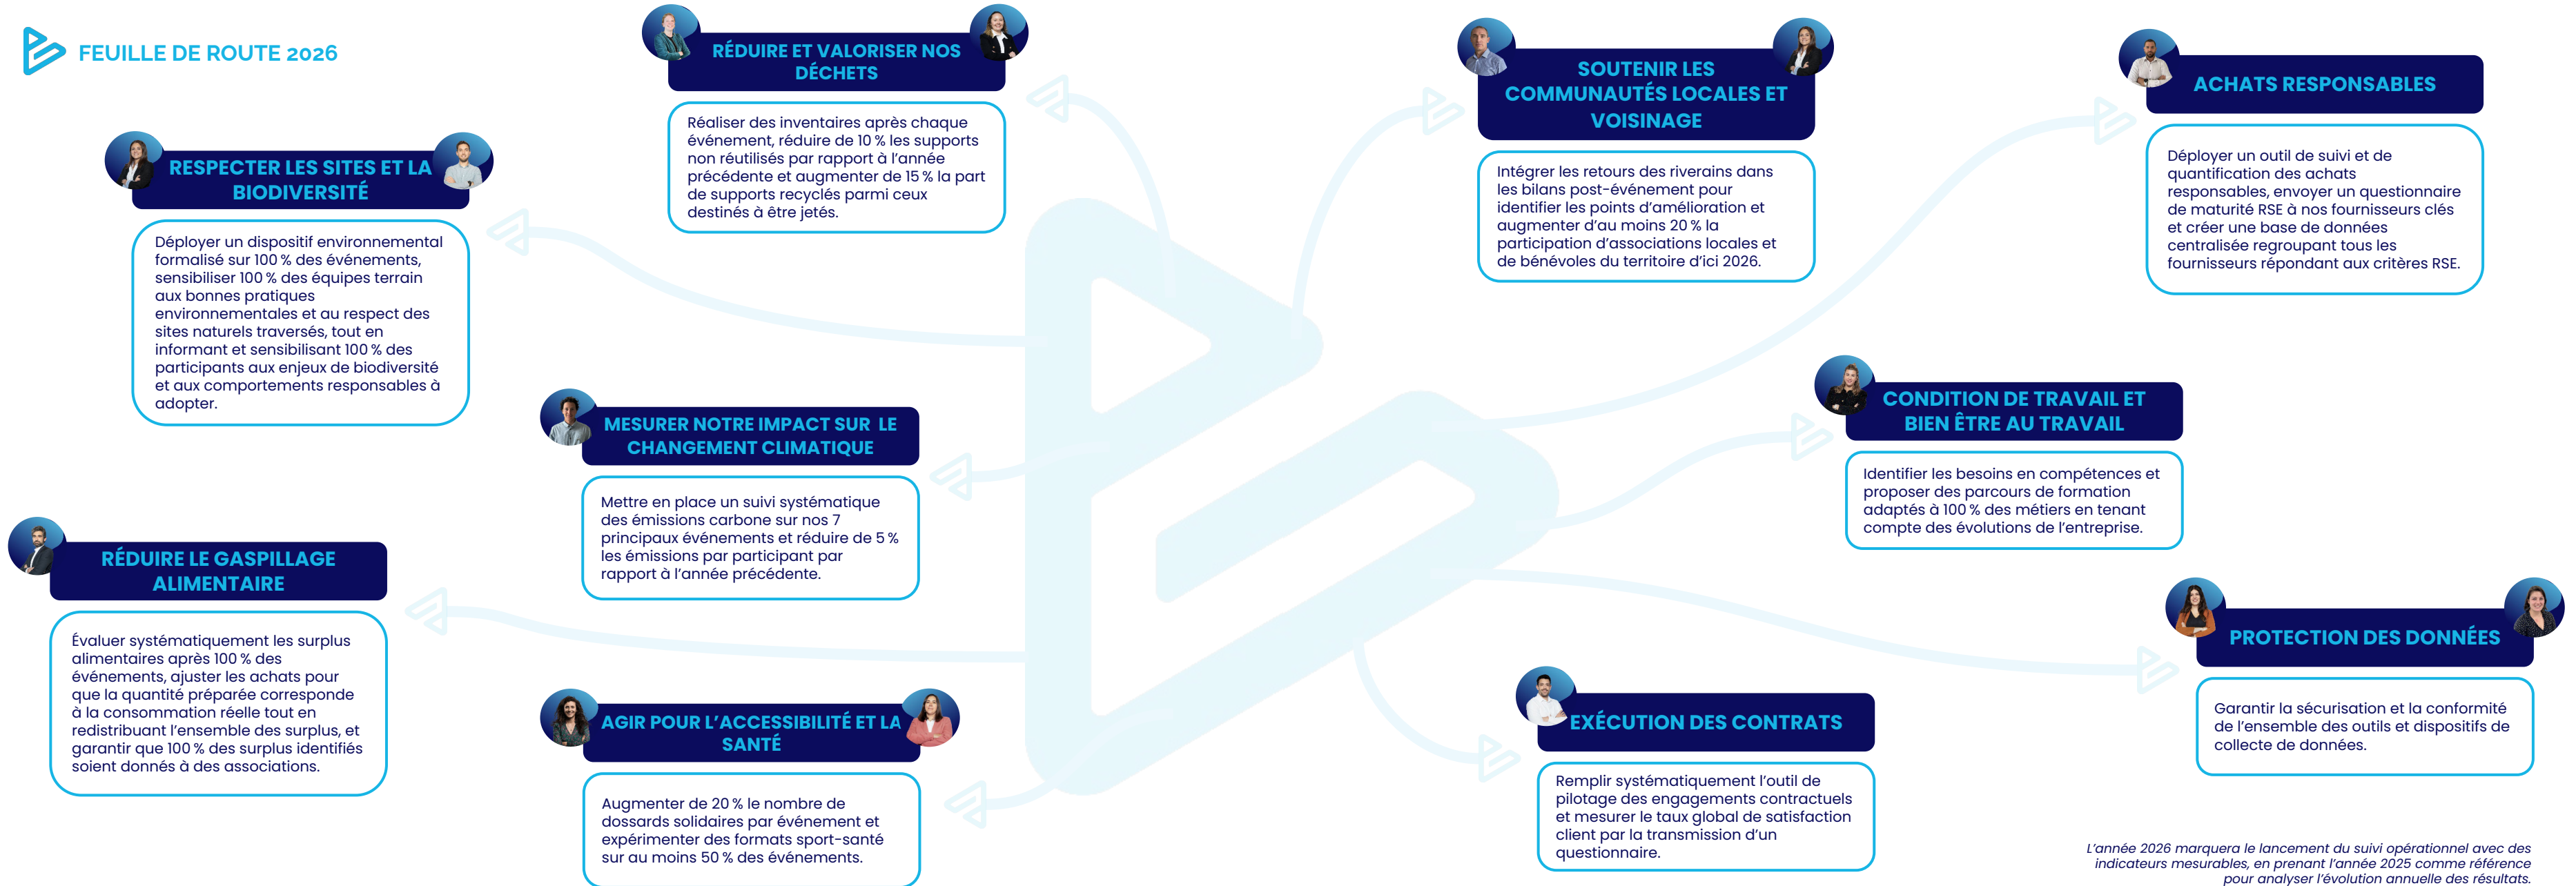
FEUILLE DE ROUTE 2026

RESPECTER LES SITES ET LA BIODIVERSITÉ

Déployer un dispositif environnemental formalisé sur 100 % des événements, sensibiliser 100 % des équipes terrain aux bonnes pratiques environnementales et au respect des sites naturels traversés, tout en informant et sensibilisant 100 % des participants aux enjeux de biodiversité et aux comportements responsables à adopter.

RÉDUIRE ET VALORISER NOS DÉCHETS

Réaliser des inventaires après chaque événement, réduire de 10 % les supports non réutilisés par rapport à l'année précédente et augmenter de 15 % la part de supports recyclés parmi ceux destinés à être jetés.

MESURER NOTRE IMPACT SUR LE CHANGEMENT CLIMATIQUE

Mettre en place un suivi systématique des émissions carbone sur nos 7 principaux événements et réduire de 5 % les émissions par participant par rapport à l'année précédente.

RÉDUIRE LE GASPILLAGE ALIMENTAIRE

Évaluer systématiquement les surplus alimentaires après 100 % des événements, ajuster les achats pour que la quantité préparée corresponde à la consommation réelle tout en redistribuant l'ensemble des surplus, et garantir que 100 % des surplus identifiés soient donnés à des associations.

AGIR POUR L'ACCESSIBILITÉ ET LA SANTÉ

Augmenter de 20 % le nombre de dossards solidaires par événement et expérimenter des formats sport-santé sur au moins 50 % des événements.

SOUTENIR LES COMMUNAUTÉS LOCALES ET VOISINAGE

Intégrer les retours des riverains dans les bilans post-événement pour identifier les points d'amélioration et augmenter d'au moins 20 % la participation d'associations locales et de bénévoles du territoire d'ici 2026.

ACHATS RESPONSABLES

Déployer un outil de suivi et de quantification des achats responsables, envoyer un questionnaire de maturité RSE à nos fournisseurs clés et créer une base de données centralisée regroupant tous les fournisseurs répondant aux critères RSE.

CONDITION DE TRAVAIL ET BIEN ÊTRE AU TRAVAIL

Identifier les besoins en compétences et proposer des parcours de formation adaptés à 100 % des métiers en tenant compte des évolutions de l'entreprise.

PROTECTION DES DONNÉES

Garantir la sécurisation et la conformité de l'ensemble des outils et dispositifs de collecte de données.

EXÉCUTION DES CONTRATS

Remplir systématiquement l'outil de pilotage des engagements contractuels et mesurer le taux global de satisfaction client par la transmission d'un questionnaire.

L'année 2026 marquera le lancement du suivi opérationnel avec des indicateurs mesurables, en prenant l'année 2025 comme référence pour analyser l'évolution annuelle des résultats.